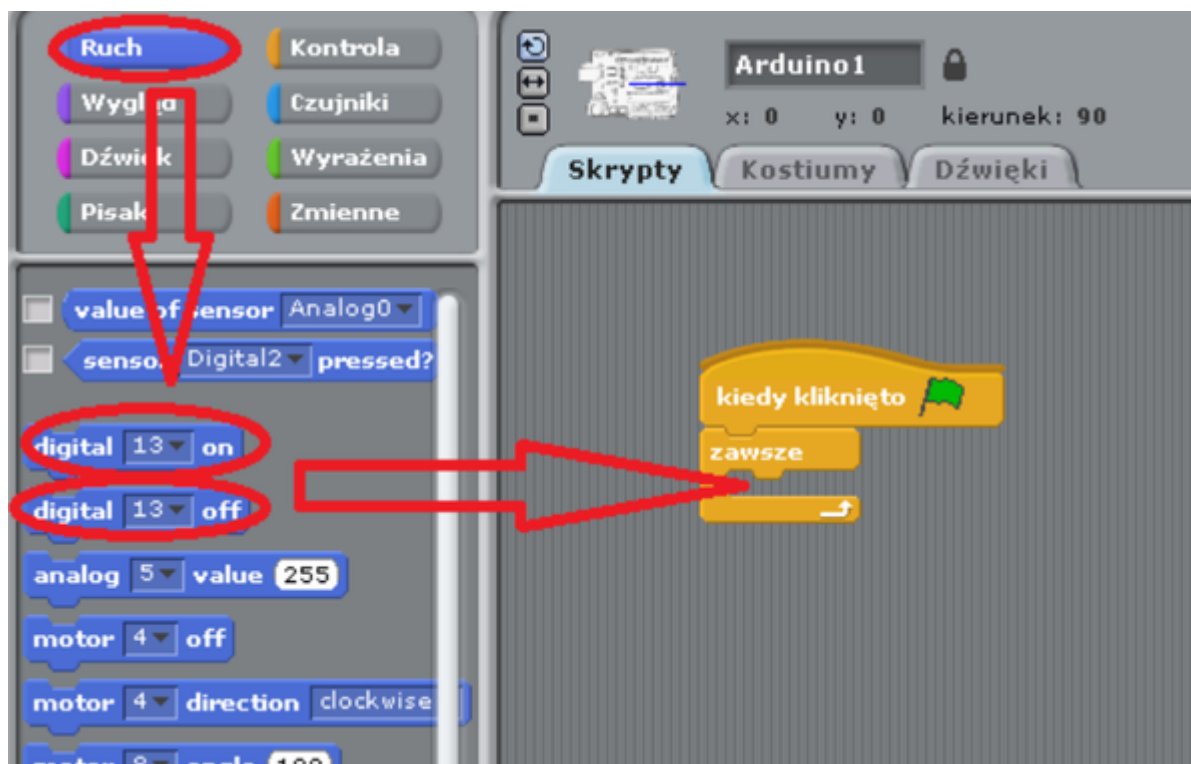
Ruch
Kontrola
Wygl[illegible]
Czujniki
Dźwi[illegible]
Wyrażenia
Pisak
Zmienne

Arduino1
x: 0 y: 0 kierunek: 90
Skrypty
Kostiumy
Dźwięki

value of sensor Analog0
sensor Digital2 pressed?
digital 13 on
digital 13 off
analog 5 value 255
motor 4 off
motor 4 direction clockwise
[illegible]

kiedy kliknięto
zawsze